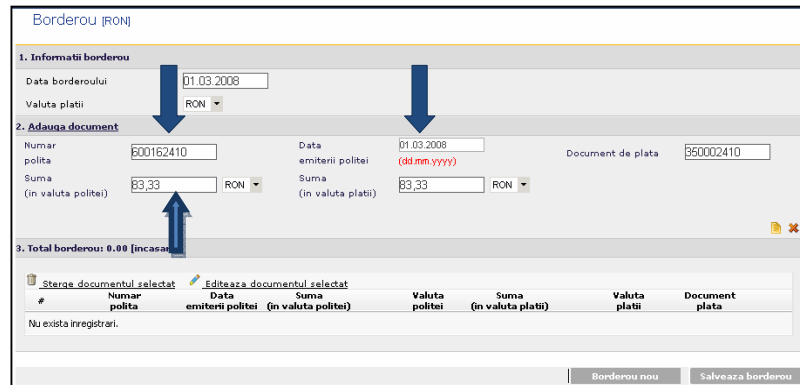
Borderou [RON]

1. Informatii borderou

Data borderoului 01.03.2008

Valuta platii RON

2. Adauga document

Numar polita 600162410

Data emiterii politei 01.03.2008 (dd.mm.yyyy)

Document de plata 350002410

Suma (in valuta politei) 83,33 RON

Suma (in valuta platii) 83,33 RON

3. Total borderou: 0.00 [incasar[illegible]

Sterge documentul selectat Editeaza documentul selectat

| # | Numar polita | Data emiterii politei | Suma (in valuta politei) | Valuta politei | Suma (in valuta platii) | Valuta platii | Document plata |
|---|---|---|---|---|---|---|---|

Nu exista inregistrari.

Borderou nou Salveaza borderou